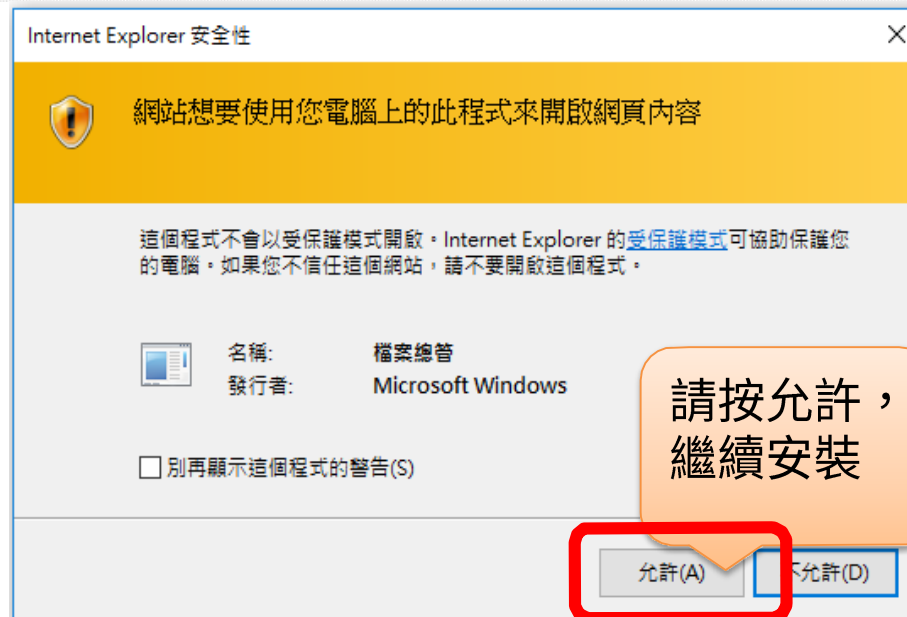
Internet Explorer 安全性

網站想要使用您電腦上的此程式來開啟網頁內容

這個程式不會以受保護模式開啟。Internet Explorer 的受保護模式可協助保護您的電腦。如果您不信任這個網站，請不要開啟這個程式。

名稱: 檔案總管
發行者: Microsoft Windows

請按允許，繼續安裝

別再顯示這個程式的警告(S)

允許(A)
不允許(D)